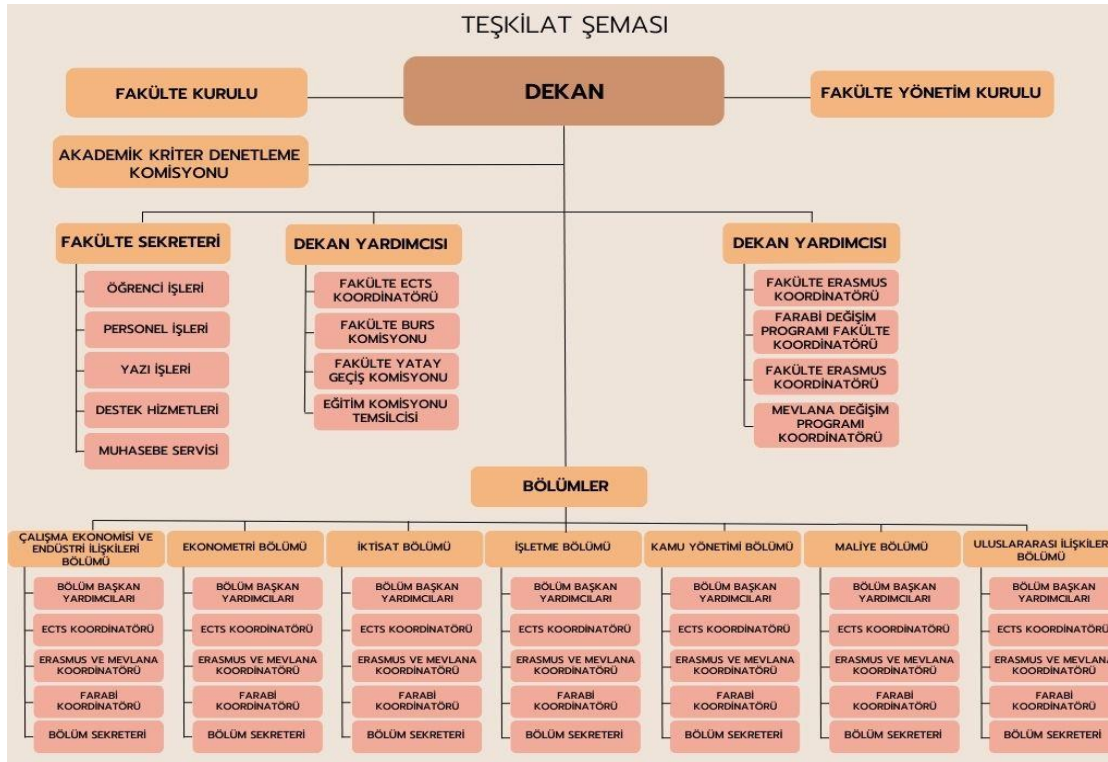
TEŞKİLAT ŞEMASI

FAKÜLTE KURULU

DEKAN

FAKÜLTE YÖNETİM KURULU

AKADEMİK KRİTER DENETLEME KOMİSYONU

FAKÜLTE SEKRETERİ

ÖĞRENCİ İŞLERİ

PERSONEL İŞLERİ

YAZI İŞLERİ

DESTEK HİZMETLERİ

MUHASEBE SERVİSİ

DEKAN YARDIMCISI

FAKÜLTE ECTS KOORDİNATÖRÜ

FAKÜLTE BURS KOMİSYONU

FAKÜLTE YATAY GEÇİŞ KOMİSYONU

EĞİTİM KOMİSYONU TEMSİLCİSİ

DEKAN YARDIMCISI

FAKÜLTE ERASMUS KOORDİNATÖRÜ

FARABİ DEĞİŞİM PROGRAMI FAKÜLTE KOORDİNATÖRÜ

FAKÜLTE ERASMUS KOORDİNATÖRÜ

MEVLANA DEĞİŞİM PROGRAMI KOORDİNATÖRÜ

BÖLÜMLER

ÇALIŞMA EKONOMİSİ VE ENDÜSTRİ İLİŞKİLERİ BÖLÜMÜ

BÖLÜM BAŞKAN YARDIMCILARI

ECTS KOORDİNATÖRÜ

ERASMUS VE MEVLANA KOORDİNATÖRÜ

FARABİ KOORDİNATÖRÜ

BÖLÜM SEKRETERİ

EKONOMETRİ BÖLÜMÜ

BÖLÜM BAŞKAN YARDIMCILARI

ECTS KOORDİNATÖRÜ

ERASMUS VE MEVLANA KOORDİNATÖRÜ

FARABİ KOORDİNATÖRÜ

BÖLÜM SEKRETERİ

İKTİSAT BÖLÜMÜ

BÖLÜM BAŞKAN YARDIMCILARI

ECTS KOORDİNATÖRÜ

ERASMUS VE MEVLANA KOORDİNATÖRÜ

FARABİ KOORDİNATÖRÜ

BÖLÜM SEKRETERİ

İŞLETME BÖLÜMÜ

BÖLÜM BAŞKAN YARDIMCILARI

ECTS KOORDİNATÖRÜ

ERASMUS VE MEVLANA KOORDİNATÖRÜ

FARABİ KOORDİNATÖRÜ

BÖLÜM SEKRETERİ

KAMU YÖNETİMİ BÖLÜMÜ

BÖLÜM BAŞKAN YARDIMCILARI

ECTS KOORDİNATÖRÜ

ERASMUS VE MEVLANA KOORDİNATÖRÜ

FARABİ KOORDİNATÖRÜ

BÖLÜM SEKRETERİ

MALİYE BÖLÜMÜ

BÖLÜM BAŞKAN YARDIMCILARI

ECTS KOORDİNATÖRÜ

ERASMUS VE MEVLANA KOORDİNATÖRÜ

FARABİ KOORDİNATÖRÜ

BÖLÜM SEKRETERİ

ULUSLARARASI İLİŞKİLER BÖLÜMÜ

BÖLÜM BAŞKAN YARDIMCILARI

ECTS KOORDİNATÖRÜ

ERASMUS VE MEVLANA KOORDİNATÖRÜ

FARABİ KOORDİNATÖRÜ

BÖLÜM SEKRETERİ